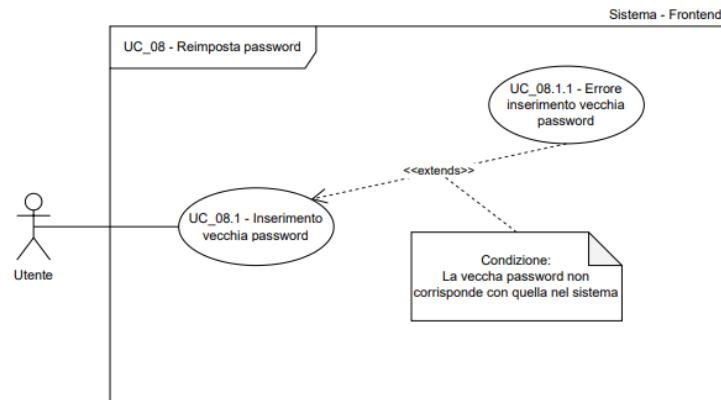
Sistema - Frontend

UC_08 - Reimposta password

UC_08.1.1 - Errore inserimento vecchia password

<<extends>>

Utente

UC_08.1 - Inserimento vecchia password

Condizione:
La veccha password non corrisponde con quella nel sistema